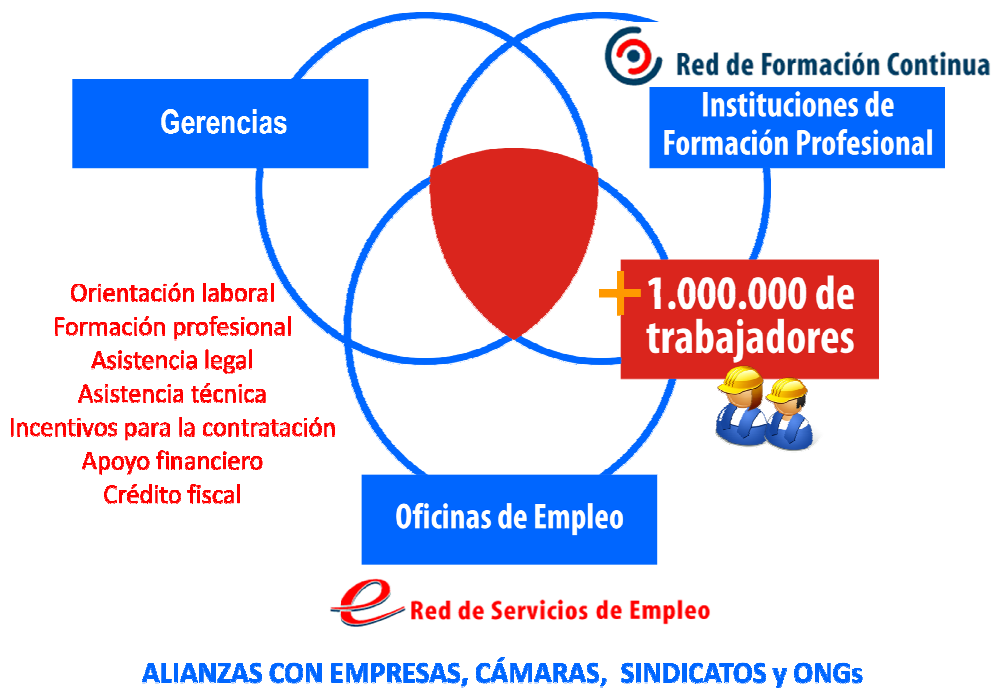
Red de Formación Continua

Gerencias

Instituciones de Formación Profesional

+ 1.000.000 de trabajadores

Orientación laboral
Formación profesional
Asistencia legal
Asistencia técnica
Incentivos para la contratación
Apoyo financiero
Crédito fiscal

Oficinas de Empleo

e Red de Servicios de Empleo

ALIANZAS CON EMPRESAS, CÁMARAS, SINDICATOS y ONGs